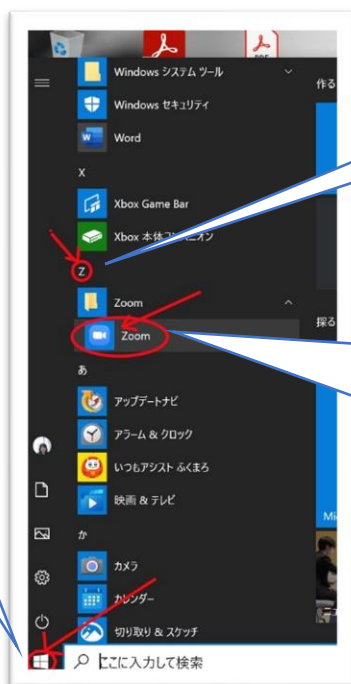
Windows システム ツール
Windows セキュリティ
Word
X
Xbox Game Bar
Xbox 本体コンパニオン
Z
Zoom
Zoom
あ
アップデートナビ
アラーム & クロック
いつもアシスト ふくまろ
映画 & テレビ
か
カメラ
カレンダー
切り取り & スケッチ
作る
探る
Mi
ここに入力して検索